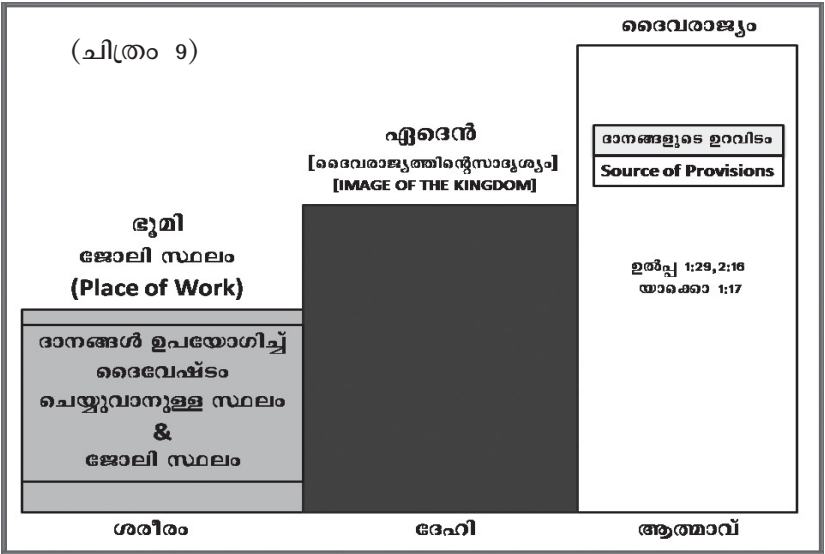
(ചിത്രം 9)

ദൈവരാജ്യം

ഏദെൻ
[ദൈവരാജ്യത്തിന്റെസാദൃശ്യം]
[IMAGE OF THE KINGDOM]

ദാനങ്ങളുടെ ഉറവിടം
Source of Provisions

ഭൂമി
ജോലി സ്ഥലം
(Place of Work)

ഉൽപ്പ 1:29,2:16
യാക്കൊ 1:17

ദാനങ്ങൾ ഉപയോഗിച്ച് ദൈവേഷ്ടം ചെയ്യുവാനുള്ള സ്ഥലം
&
ജോലി സ്ഥലം

ശരീരം

ദേഹി

ആത്മാവ്